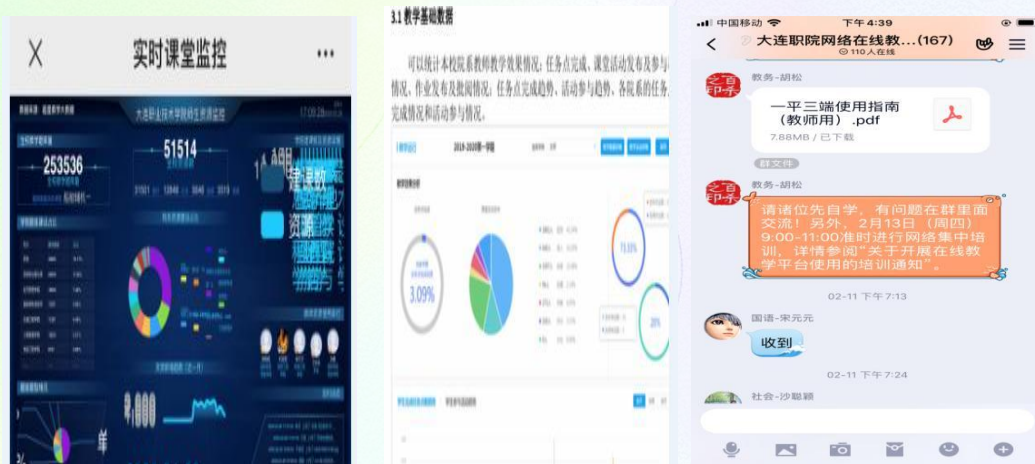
X 实时课堂监控 •••

大连职业技术学院网络教学资源监控

253536

51514

3.09%

3.1 教学基础数据

可以统计本校院系教师的教学效果情况：任务点完成、课堂活动发布及参与情况、作业发布及批阅情况、任务点完成趋势、活动参与趋势、各院系的任务完成情况和活动参与情况。

2019-2020第一学期

73.33%

20%

中国移动 下午4:39

大连职院网络在线教...(167)

110人在线

教务-胡松

一平三端使用指南（教师用）.pdf

7.88MB / 已下载

群文件

教务-胡松

请诸位先自学，有问题在群里面交流！另外，2月13日（周四）9:00-11:00准时进行网络集中培训，详情参阅"关于开展在线教学平台使用的培训通知"。

02-11 下午 7:13

国语-宋元元

收到

02-11 下午 7:24

社会-沙聪颖